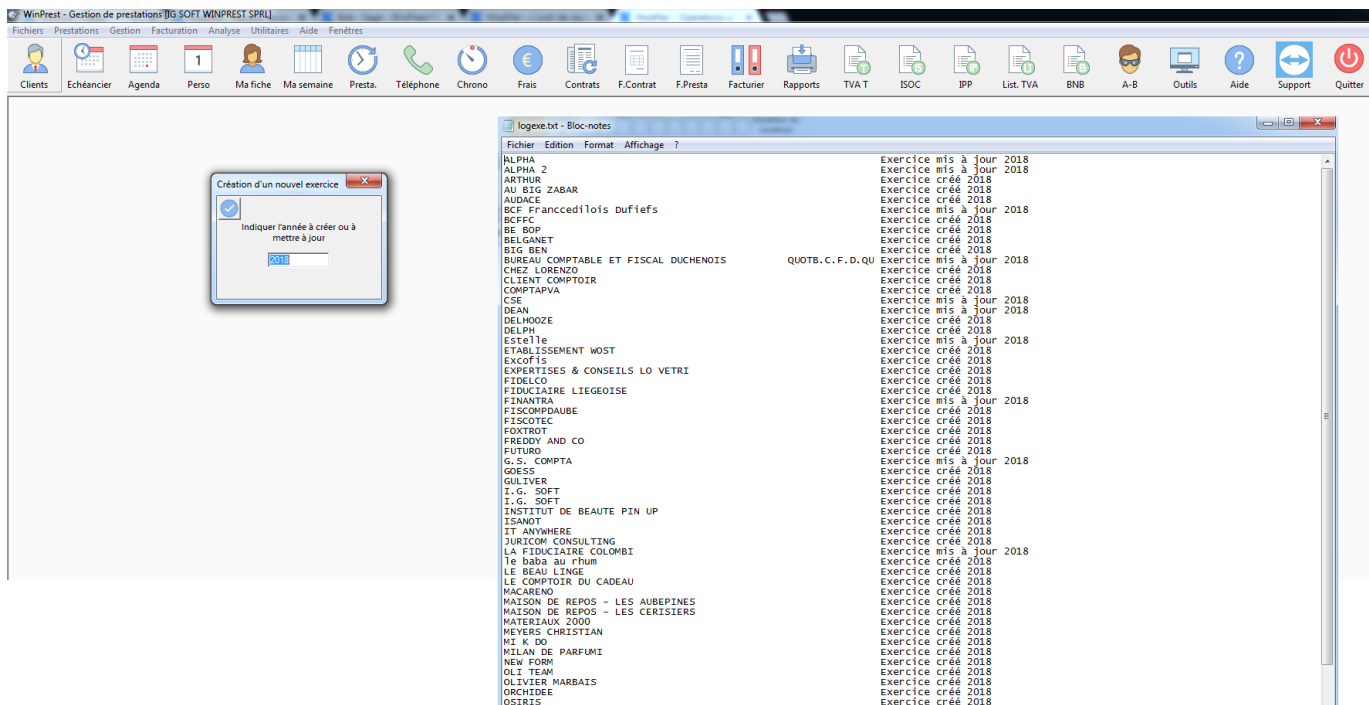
WinPrest - Gestion de prestations [IG SOFT WINPREST SPRL]

Fichiers Prestations Gestion Facturation Analyse Utilitaires Aide Fenêtres

Clients Echéancier Agenda 1 Perso Ma fiche Ma semaine Presta. Téléphone Chrono Frais Contrats F.Contrat F.Presta Facturier Rapports TVA T ISOC IPP List. TVA BNB A-B Outils Aide Support Quitter

Création d'un nouvel exercice

Indiquer l'année à créer ou à mettre à jour

2018

logexe.txt - Bloc-notes

Fichier Edition Format Affichage ?

| | | |
|---|---|---|
| ALPHA | | Exercice mis à jour 2018 |
| ALPHA 2 | | Exercice mis à jour 2018 |
| ARTHUR | | Exercice créé 2018 |
| AU BIG ZABAR | | Exercice créé 2018 |
| AUDACE | | Exercice créé 2018 |
| BCF Franccedilois Dufiefs | | Exercice mis à jour 2018 |
| BCFFC | | Exercice créé 2018 |
| BE BOP | | Exercice créé 2018 |
| BELGANET | | Exercice créé 2018 |
| BIG BEN | | Exercice créé 2018 |
| BUREAU COMPTABLE ET FISCAL DUCHENOIS | QUOTB.C.F.D.QU | Exercice mis à jour 2018 |
| CHEZ LORENZO | | Exercice créé 2018 |
| CLIENT COMPTOIR | | Exercice créé 2018 |
| COMPTAPVA | | Exercice créé 2018 |
| CSE | | Exercice mis à jour 2018 |
| DEAN | | Exercice mis à jour 2018 |
| DELHOOZE | | Exercice créé 2018 |
| DELPH | | Exercice créé 2018 |
| Estelle | | Exercice mis à jour 2018 |
| ETABLISSEMENT WOST | | Exercice créé 2018 |
| Excofis | | Exercice créé 2018 |
| EXPERTISES & CONSEILS LO VETRI | | Exercice créé 2018 |
| FIDELCO | | Exercice créé 2018 |
| FIDUCIAIRE LIEGEOISE | | Exercice créé 2018 |
| FINANTRA | | Exercice mis à jour 2018 |
| FISCOMPDAUBE | | Exercice créé 2018 |
| FISCOTEC | | Exercice créé 2018 |
| FOXTROT | | Exercice créé 2018 |
| FREDDY AND CO | | Exercice créé 2018 |
| FUTURO | | Exercice créé 2018 |
| G.S. COMPTA | | Exercice mis à jour 2018 |
| GOESS | | Exercice créé 2018 |
| GULIVER | | Exercice créé 2018 |
| I.G. SOFT | | Exercice créé 2018 |
| I.G. SOFT | | Exercice créé 2018 |
| INSTITUT DE BEAUTE PIN UP | | Exercice créé 2018 |
| ISANOT | | Exercice créé 2018 |
| IT ANYWHERE | | Exercice créé 2018 |
| JURICOM CONSULTING | | Exercice créé 2018 |
| LA FIDUCIAIRE COLOMBI | | Exercice mis à jour 2018 |
| le baba au rhum | | Exercice créé 2018 |
| LE BEAU LINGE | | Exercice créé 2018 |
| LE COMPTOIR DU CADEAU | | Exercice créé 2018 |
| MACARENO | | Exercice créé 2018 |
| MAISON DE REPOS - LES AUBEPINES | | Exercice créé 2018 |
| MAISON DE REPOS - LES CERISIERS | | Exercice créé 2018 |
| MATERIAUX 2000 | | Exercice créé 2018 |
| MEYERS CHRISTIAN | | Exercice créé 2018 |
| MI K DO | | Exercice créé 2018 |
| MILAN DE PARFUMI | | Exercice créé 2018 |
| NEW FORM | | Exercice créé 2018 |
| OLI TEAM | | Exercice créé 2018 |
| OLIVIER MARBAIS | | Exercice créé 2018 |
| ORCHIDEE | | Exercice créé 2018 |
| OSIRIS | | Exercice créé 2018 |